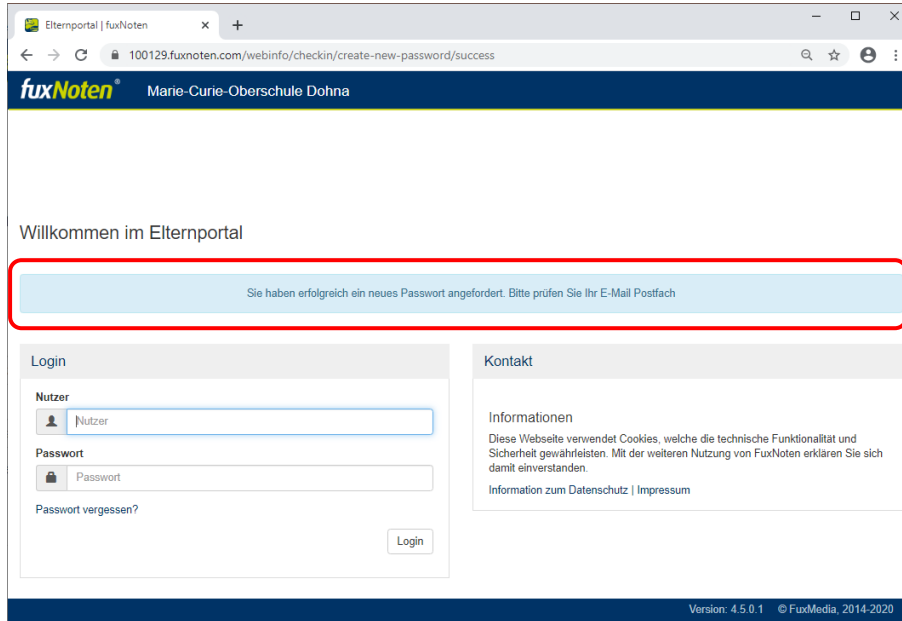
Elternportal | fuxNoten

100129.fuxnoten.com/webinfo/checkin/create-new-password/success

fuxNoten®
Marie-Curie-Oberschule Dohna

Willkommen im Elternportal

Sie haben erfolgreich ein neues Passwort angefordert. Bitte prüfen Sie Ihr E-Mail Postfach

Login

Nutzer
Nutzer

Passwort
Passwort

Passwort vergessen?

Login

Kontakt

Informationen

Diese Webseite verwendet Cookies, welche die technische Funktionalität und Sicherheit gewährleisten. Mit der weiteren Nutzung von FuxNoten erklären Sie sich damit einverstanden.

Information zum Datenschutz | Impressum

Version: 4.5.0.1 © FuxMedia, 2014-2020